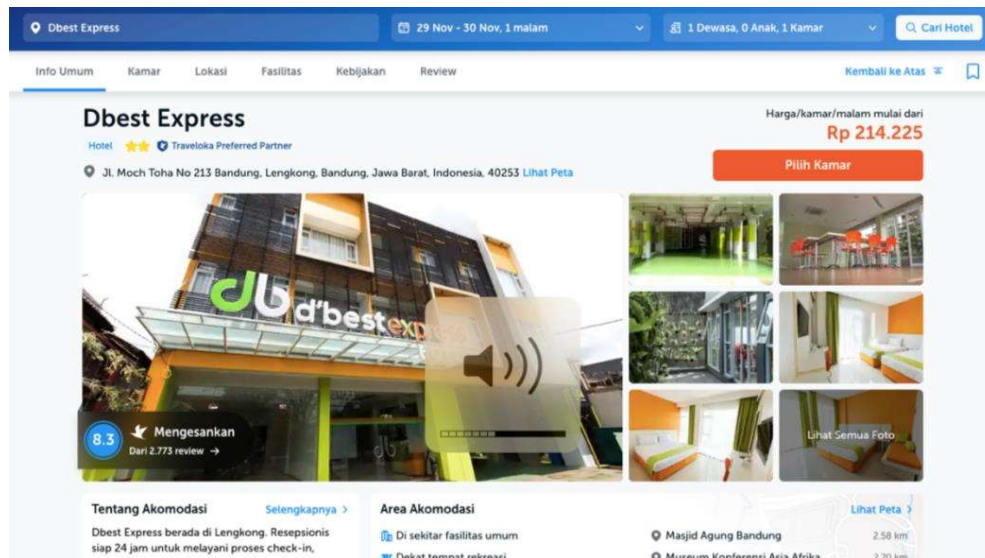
Dbest Express

29 Nov - 30 Nov, 1 malam

1 Dewasa, 0 Anak, 1 Kamar

Cari Hotel

Info Umum Kamar Lokasi Fasilitas Kebijakan Review

Kembali ke Atas

Dbest Express

Hotel Traveloka Preferred Partner

Jl. Moch Toha No 213 Bandung, Lengkong, Bandung, Jawa Barat, Indonesia, 40253 Lihat Peta

Harga/kamar/malam mulai dari

Rp 214.225

Pilih Kamar

d'best express

8.3 Mengesankan

Dari 2.773 review →

Lihat Semua Foto

Tentang Akomodasi

Selengkapnya >

Dbest Express berada di Lengkong. Resepsionis siap 24 jam untuk melayani proses check-in,

Area Akomodasi

Lihat Peta >

Di sekitar fasilitas umum

Dekat tempat rekreasi

Masjid Agung Bandung 2.58 km

Museum Konferensi Asia Afrika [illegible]